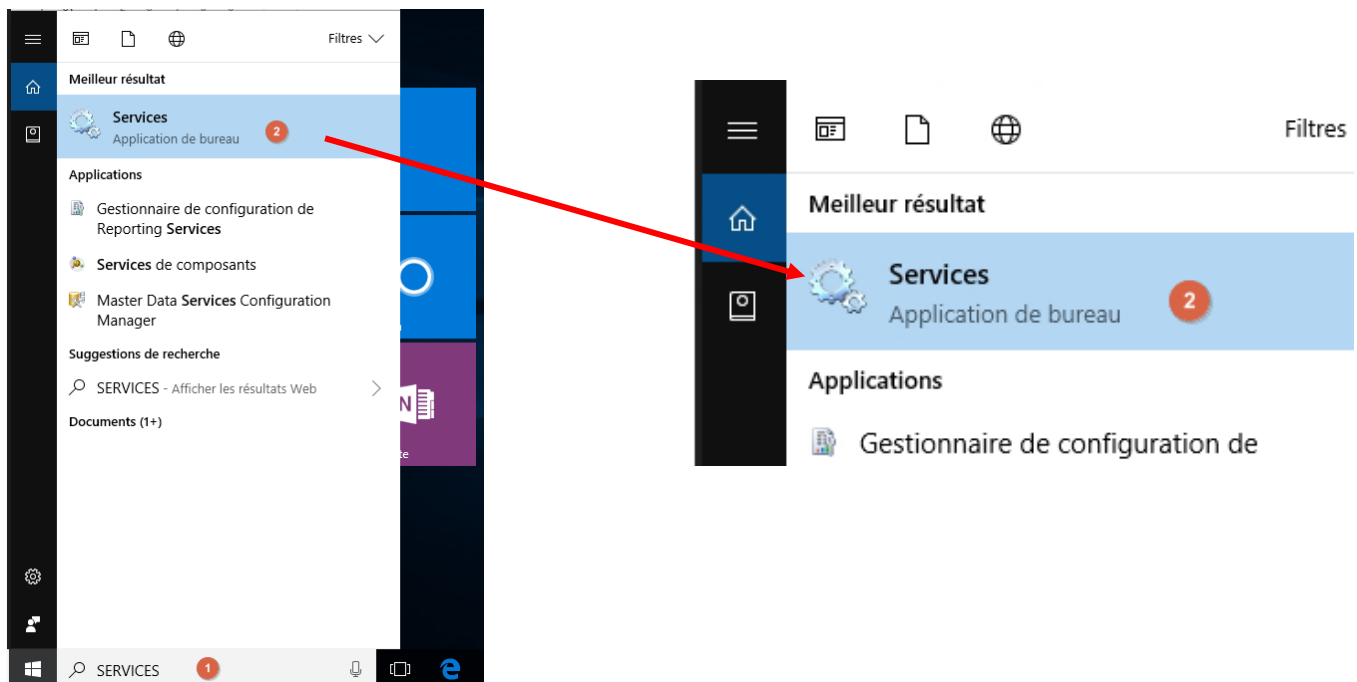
Filtres

Meilleur résultat

Services
Application de bureau
2

Applications

Gestionnaire de configuration de Reporting Services

Services de composants

Master Data Services Configuration Manager

Suggestions de recherche

SERVICES - Afficher les résultats Web

Documents (1+)

SERVICES
1

Filtres

Meilleur résultat

Services
Application de bureau
2

Applications

Gestionnaire de configuration de